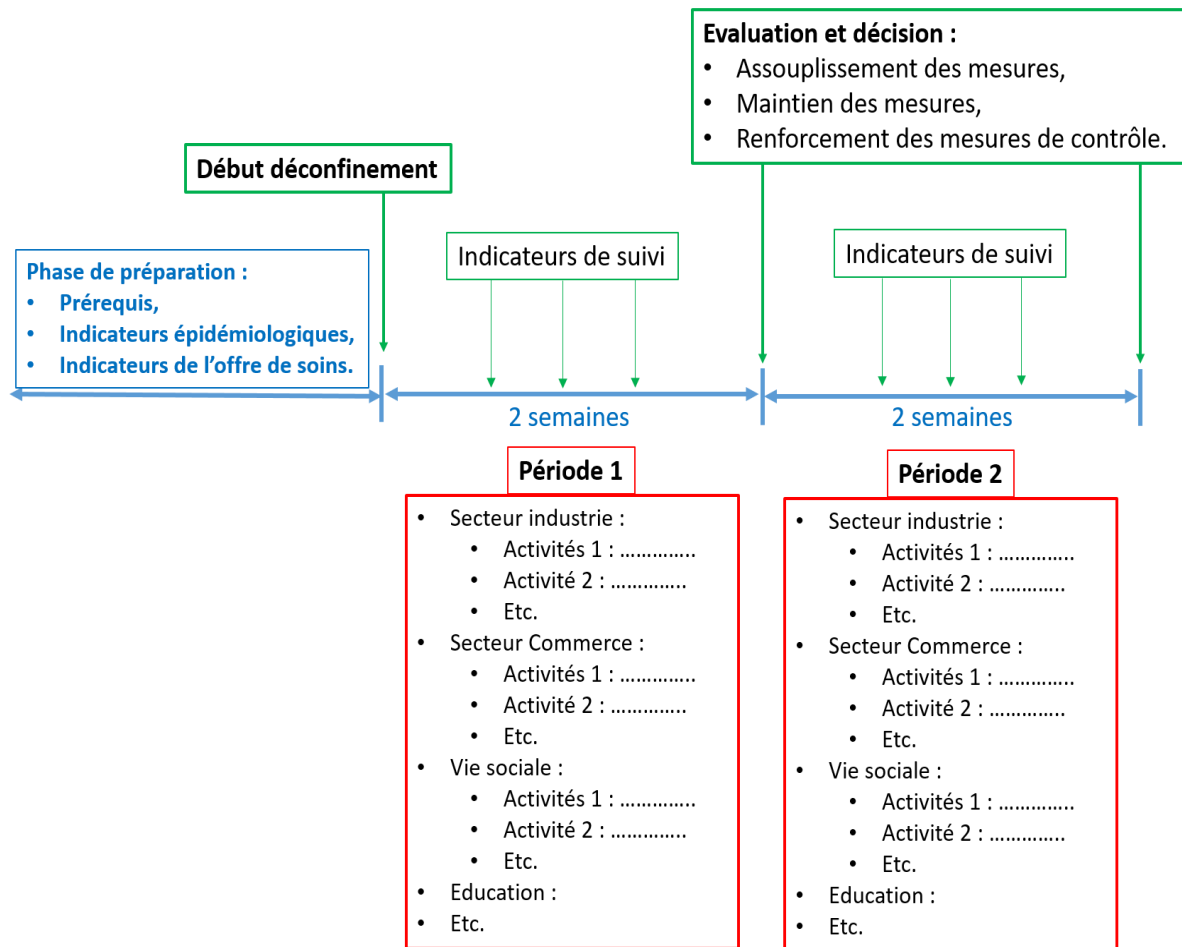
Evaluation et décision :
• Assouplissement des mesures,
• Maintien des mesures,
• Renforcement des mesures de contrôle.

Début déconfinement

Phase de préparation :
• Prérequis,
• Indicateurs épidémiologiques,
• Indicateurs de l'offre de soins.

Indicateurs de suivi

2 semaines

Indicateurs de suivi

2 semaines

Période 1
• Secteur industrie :
  • Activités 1 : ………….
  • Activité 2 : ………….
  • Etc.
• Secteur Commerce :
  • Activités 1 : ………….
  • Activité 2 : ………….
  • Etc.
• Vie sociale :
  • Activités 1 : ………….
  • Activité 2 : ………….
  • Etc.
• Education :
• Etc.

Période 2
• Secteur industrie :
  • Activités 1 : ………….
  • Activité 2 : ………….
  • Etc.
• Secteur Commerce :
  • Activités 1 : ………….
  • Activité 2 : ………….
  • Etc.
• Vie sociale :
  • Activités 1 : ………….
  • Activité 2 : ………….
  • Etc.
• Education :
• Etc.